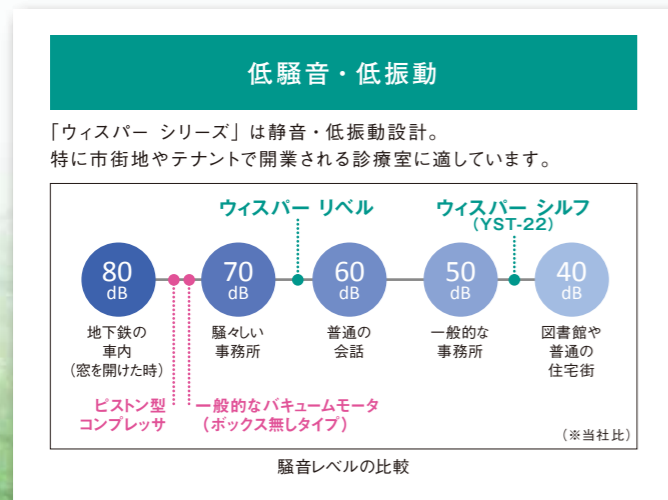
低騒音・低振動

「ウィスパー シリーズ」は静音・低振動設計。
特に市街地やテナントで開業される診療室に適しています。

ウィスパー リベル

ウィスパー シルフ
（YST-22）

80
dB
地下鉄の車内
（窓を開けた時）

70
dB
騒々しい事務所

60
dB
普通の会話

50
dB
一般的な事務所

40
dB
図書館や普通の住宅街

ピストン型
コンプレッサ

一般的なバキュームモータ
（ボックス無しタイプ）

（※当社比）

騒音レベルの比較